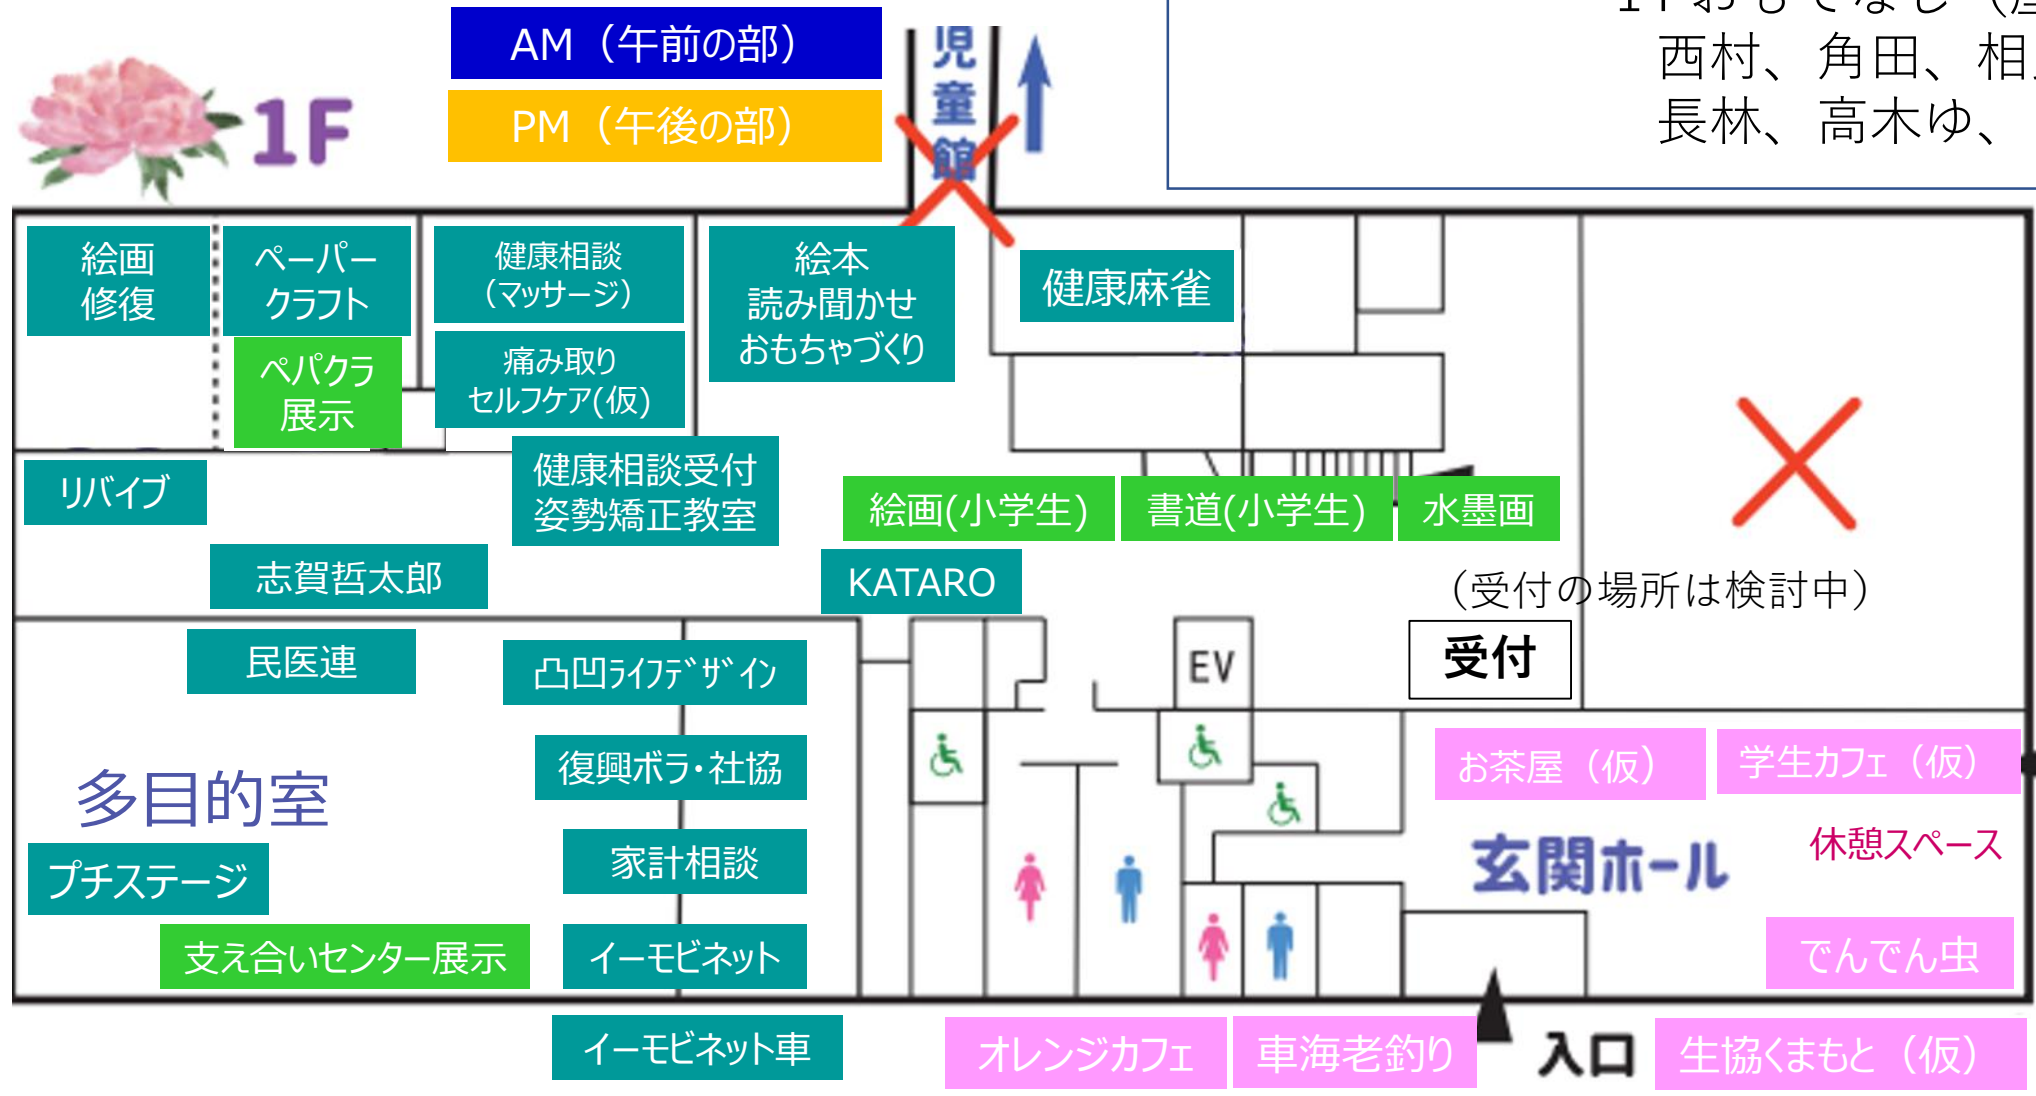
1F

AM（午前の部）

PM（午後の部）

児童館

西村、角田、相

長林、高木ゆ、

絵画修復

ペーパークラフト

ペパクラ展示

健康相談（マッサージ）

痛み取りセルフケア(仮)

絵本読み聞かせおもちゃづくり

健康麻雀

リバイブ

健康相談受付姿勢矯正教室

絵画(小学生)

書道(小学生)

水墨画

志賀哲太郎

KATARO

（受付の場所は検討中）

受付

民医連

凸凹ﾗｲﾌﾃﾞｻﾞｲﾝ

EV

復興ボラ・社協

お茶屋（仮）

学生カフェ（仮）

多目的室

休憩スペース

玄関ホール

プチステージ

家計相談

支え合いセンター展示

イーモビネット

でんでん虫

イーモビネット車

オレンジカフェ

車海老釣り

入口

生協くまもと（仮）